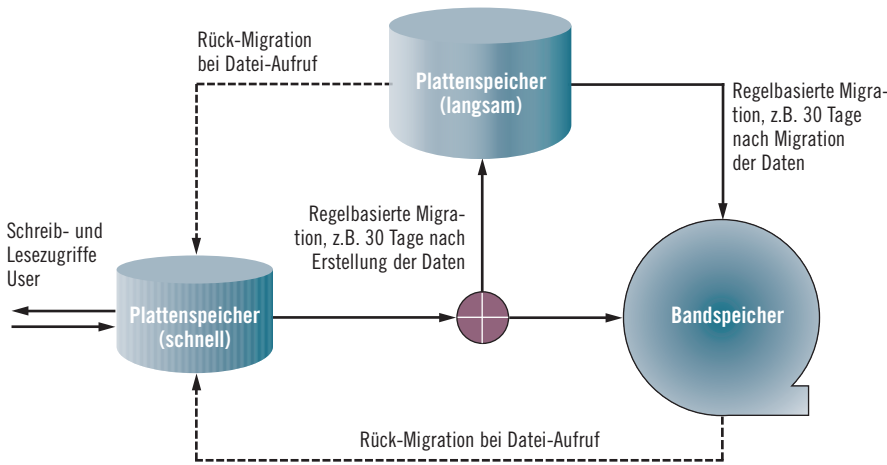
Rück-Migration bei Datei-Aufruf

Plattenspeicher (langsam)

Regelbasierte Migration, z.B. 30 Tage nach Migration der Daten

Schreib- und Lesezugriffe User

Regelbasierte Migration, z.B. 30 Tage nach Erstellung der Daten

Plattenspeicher (schnell)

Bandspeicher

Rück-Migration bei Datei-Aufruf